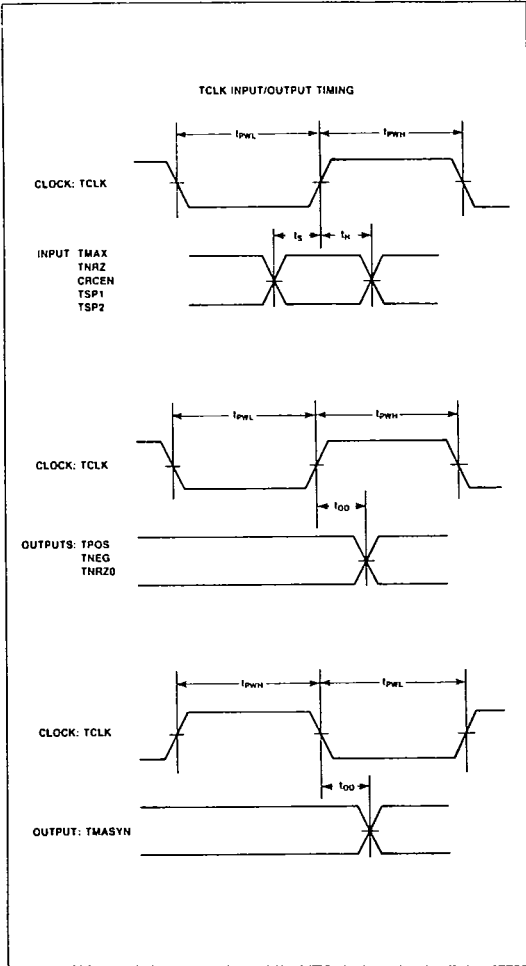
TCLK INPUT/OUTPUT TIMING

$t_{PWL}$

$t_{PWH}$

CLOCK: TCLK

$t_S$

$t_H$

INPUT TMAX
TNRZ
CRCEN
TSP1
TSP2

$t_{PWL}$

$t_{PWH}$

CLOCK: TCLK

$t_{OD}$

OUTPUTS: TPOS
TNEG
TNRZ0

$t_{PWH}$

$t_{PWL}$

CLOCK: TCLK

$t_{OD}$

OUTPUT: TMASYN

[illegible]